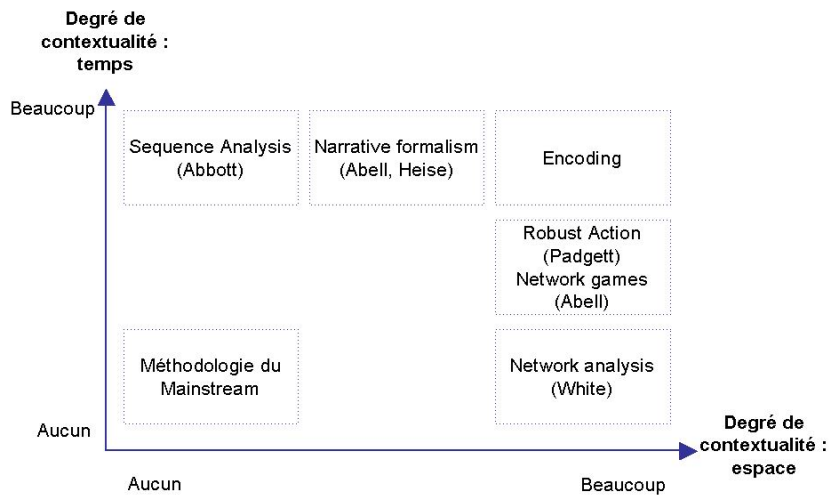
Degré de contextualité : temps

Beaucoup

Sequence Analysis (Abbott)

Narrative formalism (Abell, Heise)

Encoding

Robust Action (Padgett) Network games (Abell)

Méthodologie du Mainstream

Network analysis (White)

Aucun

Degré de contextualité : espace

Aucun

Beaucoup